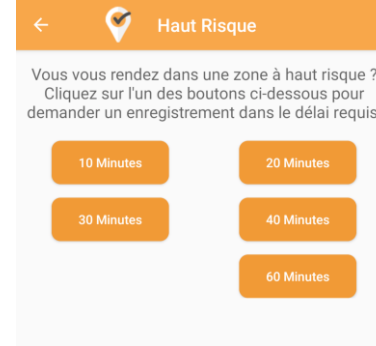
Haut Risque

Vous vous rendez dans une zone à haut risque ? Cliquez sur l'un des boutons ci-dessous pour demander un enregistrement dans le délai requis

10 Minutes

20 Minutes

30 Minutes

40 Minutes

60 Minutes